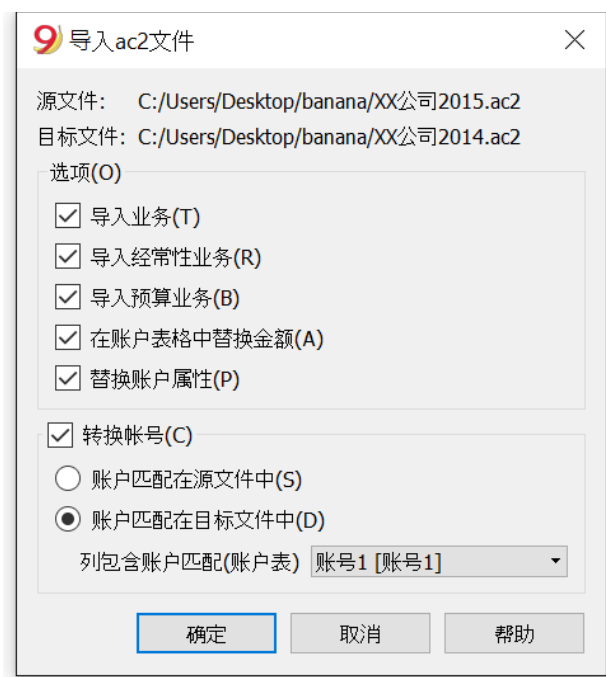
导入ac2文件

源文件: C:/Users/Desktop/banana/XX公司2015.ac2
目标文件: C:/Users/Desktop/banana/XX公司2014.ac2

选项(O)
导入业务(T)
导入经常性业务(R)
导入预算业务(B)
在账户表格中替换金额(A)
替换账户属性(P)

转换帐号(C)
账户匹配在源文件中(S)
账户匹配在目标文件中(D)
列包含账户匹配(账户表) 账号1 [账号1]

确定 取消 帮助